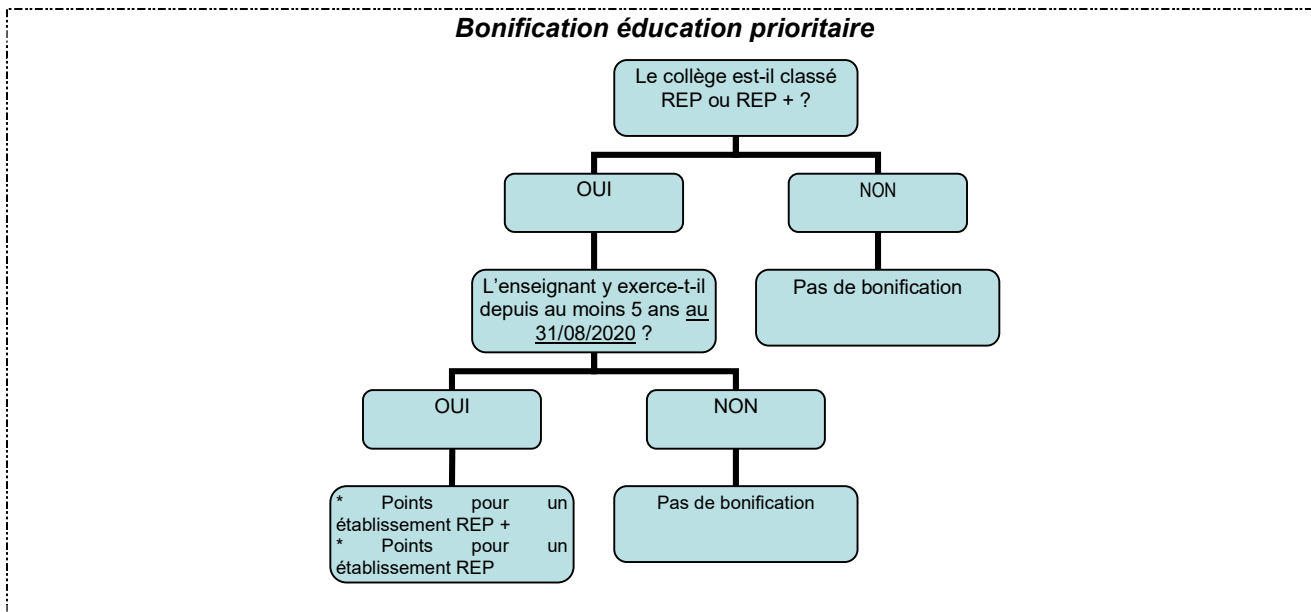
***Bonification éducation prioritaire***

Le collège est-il classé REP ou REP + ?

OUI

NON

L'enseignant y exerce-t-il depuis au moins 5 ans au 31/08/2020 ?

Pas de bonification

OUI

NON

\* Points pour un établissement REP +
\* Points pour un établissement REP

Pas de bonification